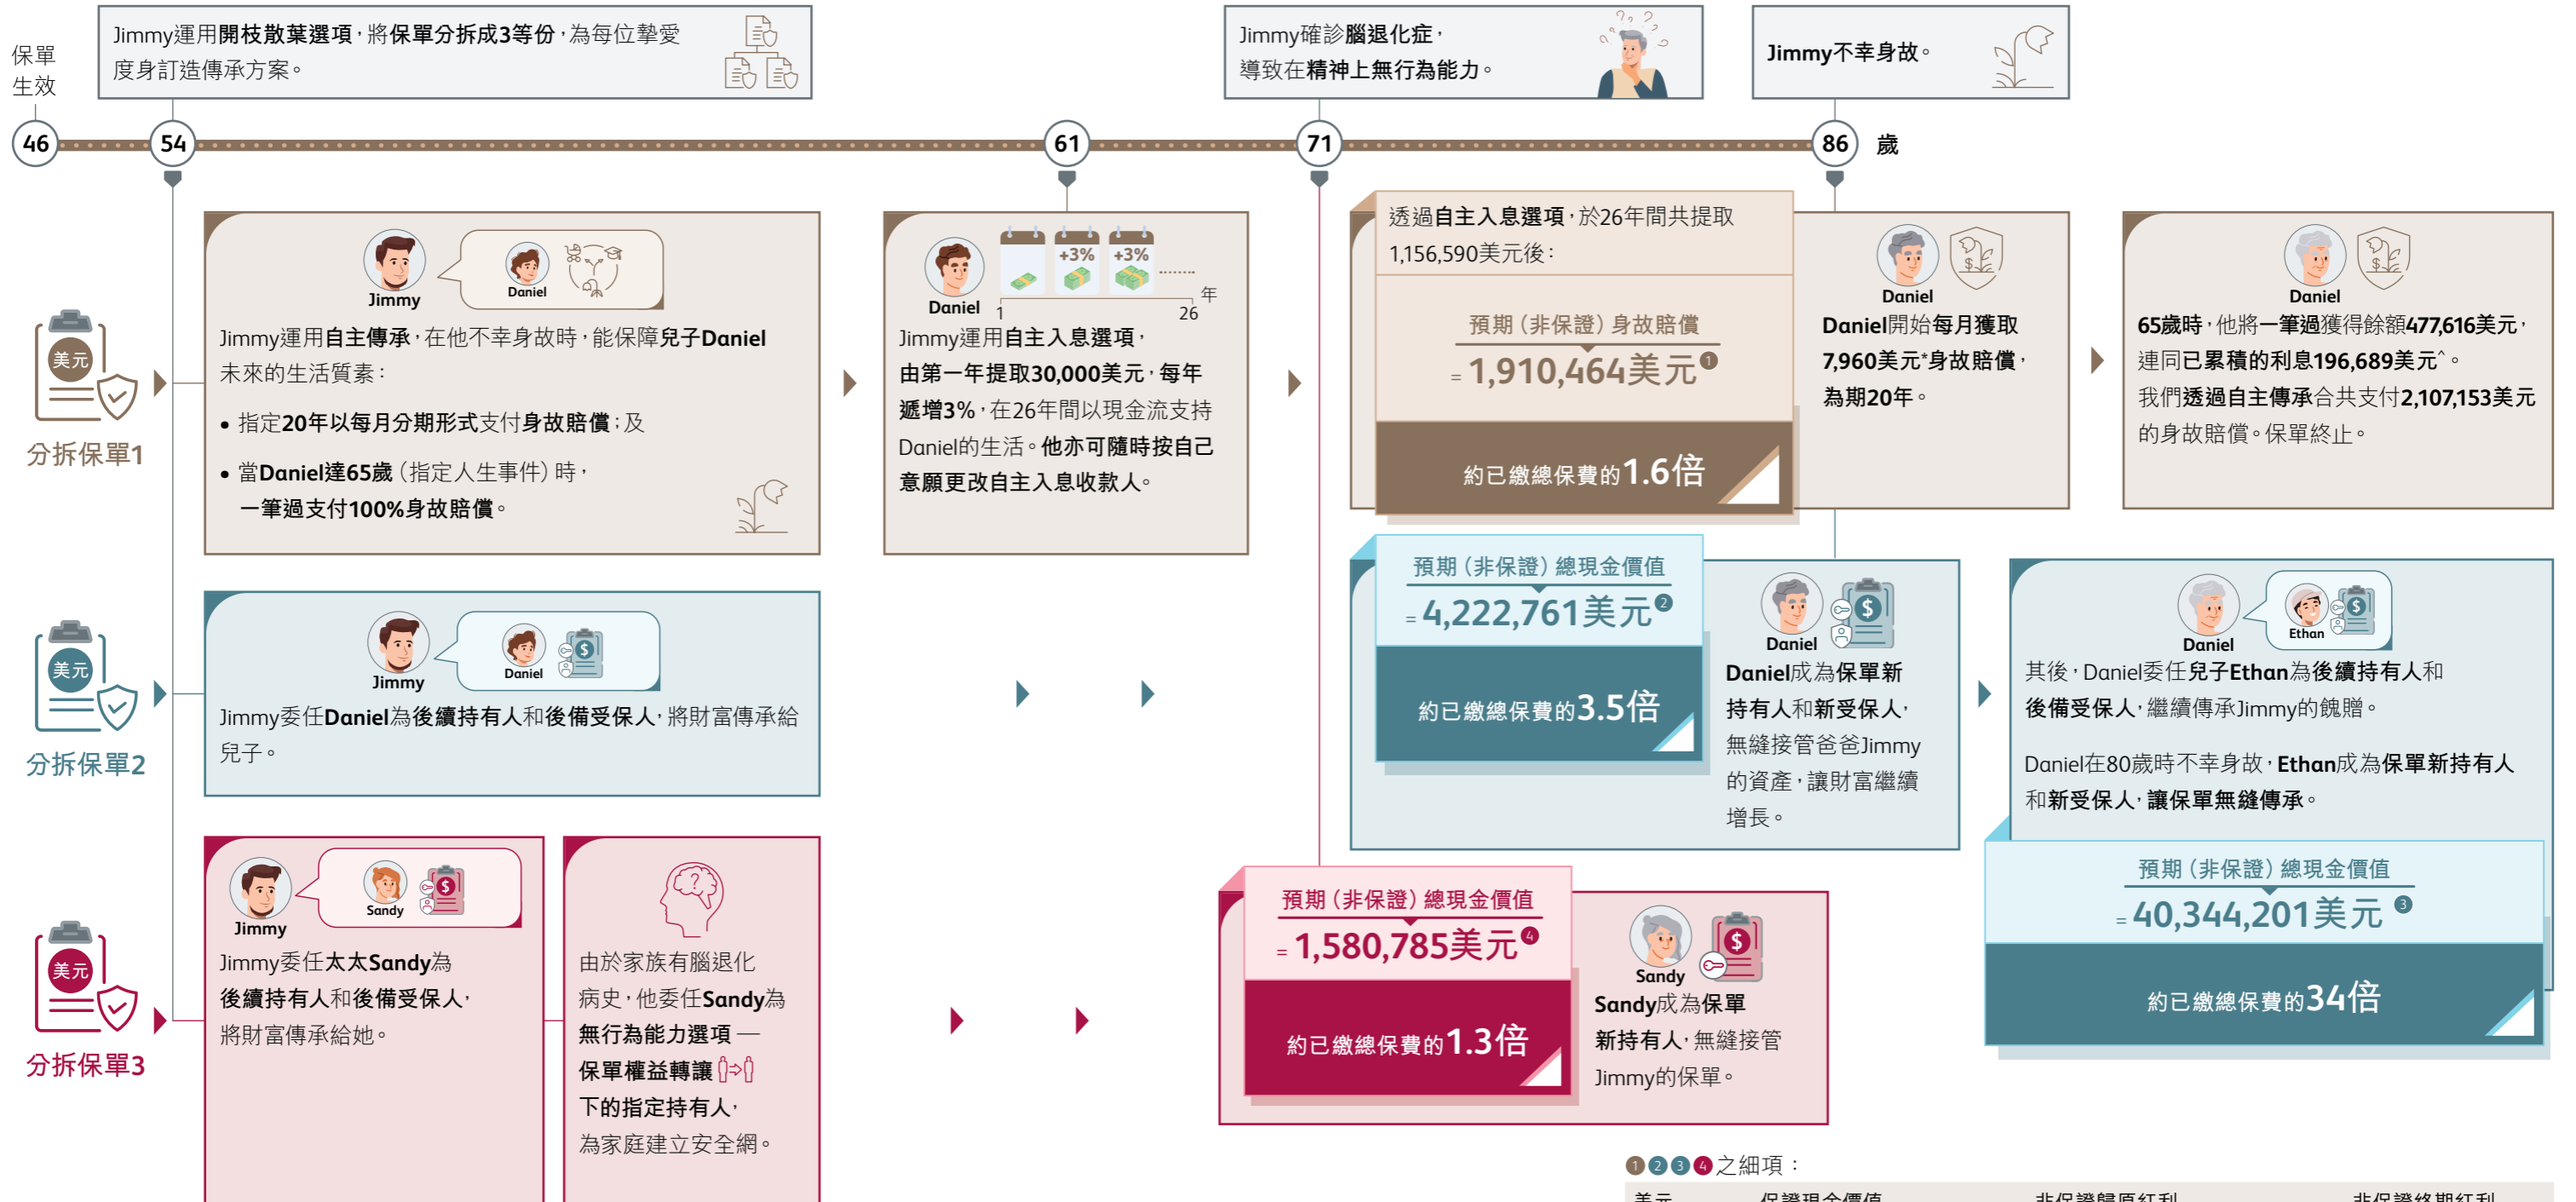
保單生效

Jimmy運用開枝散葉選項，將保單分拆成3等份，為每位摯愛度身訂造傳承方案。

Jimmy確診腦退化症，導致在精神上無行為能力。

Jimmy不幸身故。

46 54 61 71 86 歲

美元
分拆保單1

Jimmy
Daniel

Jimmy運用自主傳承，在他不幸身故時，能保障兒子Daniel未來的生活質素：

• 指定20年以每月分期形式支付身故賠償；及

• 當Daniel達65歲（指定人生事件）時，一筆過支付100%身故賠償。

Daniel
+3% +3%
1 26 年

Jimmy運用自主入息選項，由第一年提取30,000美元，每年遞增3%，在26年間以現金流支持Daniel的生活。他亦可隨時按自己意願更改自主入息收款人。

透過自主入息選項，於26年間共提取1,156,590美元後：

預期（非保證）身故賠償
= 1,910,464美元 1

約已繳總保費的1.6倍

Daniel
Daniel開始每月獲取7,960美元*身故賠償，為期20年。

Daniel
65歲時，他將一筆過獲得餘額477,616美元，連同已累積的利息196,689美元^。我們透過自主傳承合共支付2,107,153美元的身故賠償。保單終止。

美元
分拆保單2

Jimmy
Daniel

Jimmy委任Daniel為後續持有人和後備受保人，將財富傳承給兒子。

預期（非保證）總現金價值
= 4,222,761美元 2

約已繳總保費的3.5倍

Daniel
Daniel成為保單新持有人和新受保人，無縫接管爸爸Jimmy的資產，讓財富繼續增長。

Daniel
Ethan

其後，Daniel委任兒子Ethan為後續持有人和後備受保人，繼續傳承Jimmy的餽贈。

Daniel在80歲時不幸身故，Ethan成為保單新持有人和新受保人，讓保單無縫傳承。

預期（非保證）總現金價值
= 40,344,201美元 3

約已繳總保費的34倍

美元
分拆保單3

Jimmy
Sandy

Jimmy委任太太Sandy為後續持有人和後備受保人，將財富傳承給她。

由於家族有腦退化病史，他委任Sandy為無行為能力選項 — 保單權益轉讓下的指定持有人，為家庭建立安全網。

預期（非保證）總現金價值
= 1,580,785美元 4

約已繳總保費的1.3倍

Sandy
Sandy成為保單新持有人，無縫接管Jimmy的保單。

1 2 3 4 之細項：

美元 保證現金價值 非保證歸原紅利 非保證終期紅利